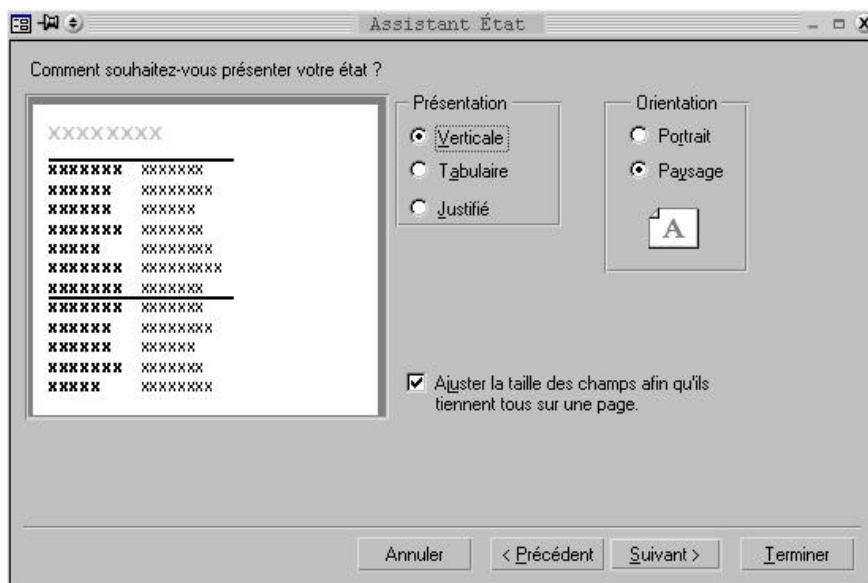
Assistant État

Comment souhaitez-vous présenter votre état ?

XXXXXXXX

| XXXXXXX | XXXXXX |
|---|---|
| XXXXXX | XXXXXXX |
| XXXXXX | XXXXXX |
| XXXXXXX | XXXXXX |
| XXXXX | XXXXXXX |
| XXXXXXX | XXXXXXXX |
| XXXXXXX | XXXXXX |
| XXXXXXX | XXXXXX |
| XXXXXX | XXXXXXX |
| XXXXXX | XXXXXX |
| XXXXXXX | XXXXXX |
| XXXXX | XXXXXXX |

Présentation
Verticale
Tabulaire
Justifié

Orientation
Portrait
Paysage

A

Ajuster la taille des champs afin qu'ils tiennent tous sur une page.

Annuler
< Précédent
Suivant >
Terminer